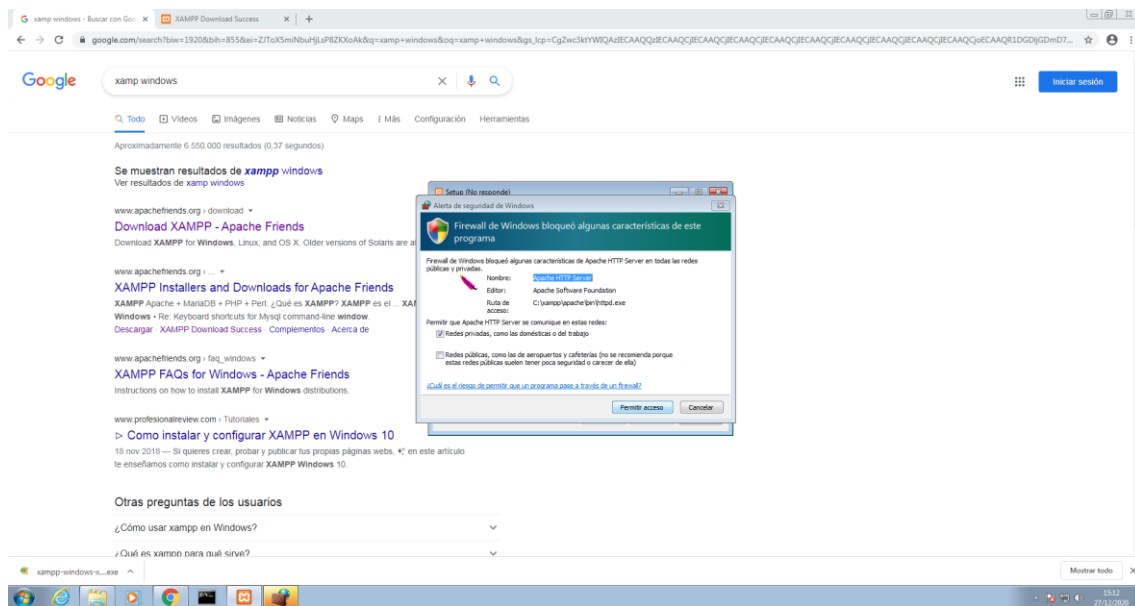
xamp windows - Buscar con Goo × XAMPP Download Success × +

google.com/search?biw=1920&bih=855&ei=ZJToX5miNbuHjLsP8ZKXoAk&q=xamp+windows&oq=xamp+windows&gs_lcp=CgZwc3ktYWIQAzIECAAQQzIECAAQCjIECAAQCjIECAAQCjIECAAQCjIECAAQCjIECAAQCjIECAAQCjoECAAQR1DGDIjGDmD7...

Google

xamp windows

Iniciar sesión

Todo Vídeos Imágenes Noticias Maps Más Configuración Herramientas

Aproximadamente 6.550.000 resultados (0,37 segundos)

Se muestran resultados de xampp windows
Ver resultados de xamp windows

www.apachefriends.org › download
Download XAMPP - Apache Friends
Download XAMPP for Windows, Linux, and OS X. Older versions of Solaris are al

www.apachefriends.org › ...
XAMPP Installers and Downloads for Apache Friends
XAMPP Apache + MariaDB + PHP + Perl. ¿Qué es XAMPP? XAMPP es el ... XAI
Windows - Re: Keyboard shortcuts for Mysql command-line window.
Descargar · XAMPP Download Success · Complementos · Acerca de

www.apachefriends.org › faq_windows
XAMPP FAQs for Windows - Apache Friends
Instructions on how to install XAMPP for Windows distributions.

www.profesionalreview.com › Tutoriales
▷ Como instalar y configurar XAMPP en Windows 10
18 nov 2018 — Si quieres crear, probar y publicar tus propias páginas webs, en este artículo te enseñamos como instalar y configurar XAMPP Windows 10.

Otras preguntas de los usuarios
¿Cómo usar xampp en Windows?
¿Qué es xampp para qué sirve?

Setup (No responde)

Alerta de seguridad de Windows

Firewall de Windows bloqueó algunas características de este programa

Firewall de Windows bloqueó algunas características de Apache HTTP Server en todas las redes públicas y privadas.

Nombre: Apache HTTP Server
Editor: Apache Software Foundation
Ruta de acceso: C:\xampp\apache\bin\httpd.exe

Permitir que Apache HTTP Server se comunique en estas redes:
Redes privadas, como las domésticas o del trabajo
Redes públicas, como las de aeropuertos y cafeterías (no se recomienda porque estas redes públicas suelen tener poca seguridad o carecer de ella)

¿Cuál es el riesgo de permitir que un programa pase a través de un firewall?

Permitir acceso Cancelar

xampp-windows-x....exe

Mostrar todo

15:12
27/12/2020